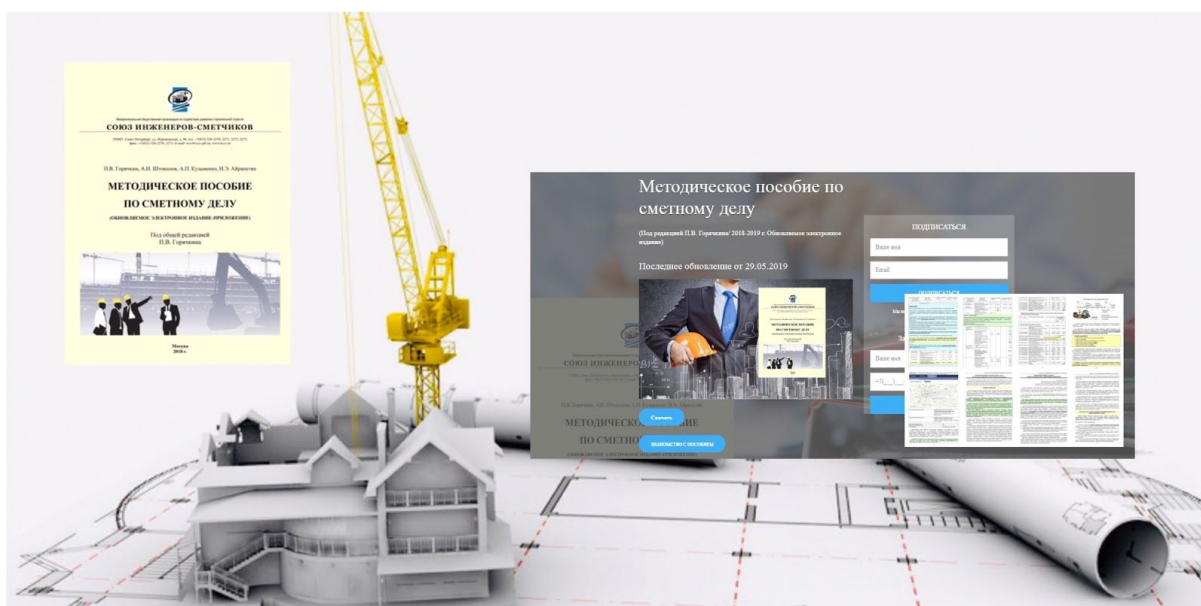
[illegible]

СОЮЗ ИНЖЕНЕРОВ-СМЕТЧИКОВ

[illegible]

П.В. Горячкин, А.Н. Штоколов, А.П. Кузьмина, Н.Э. Айрапетян

МЕТОДИЧЕСКОЕ ПОСОБИЕ ПО СМЕТНОМУ ДЕЛУ

(ОБНОВЛЯЕМОЕ ЭЛЕКТРОННОЕ ИЗДАНИЕ-ПРИЛОЖЕНИЕ)

Под общей редакцией П.В. Горячкина

Москва 2018 г.

Методическое пособие по сметному делу

(Под редакцией П.В. Горячкина/ 2018-2019 г. Обновляемое электронное издание)

Последнее обновление от 29.05.2019

ПОДПИСАТЬСЯ

Ваше имя

Email

ПОДПИСАТЬСЯ

Ваше имя

+7(___)

Скачать

ЗНАКОМСТВО С ПОСОБИЕМ

СОЮЗ ИНЖЕНЕРОВ-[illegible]

МЕТОДИЧЕСКОЕ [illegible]ОБИЕ

ПО СМЕТНО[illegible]

МЕТОДИЧЕСКОЕ ПОСОБИЕ ПО СМЕТНОМУ ДЕЛУ